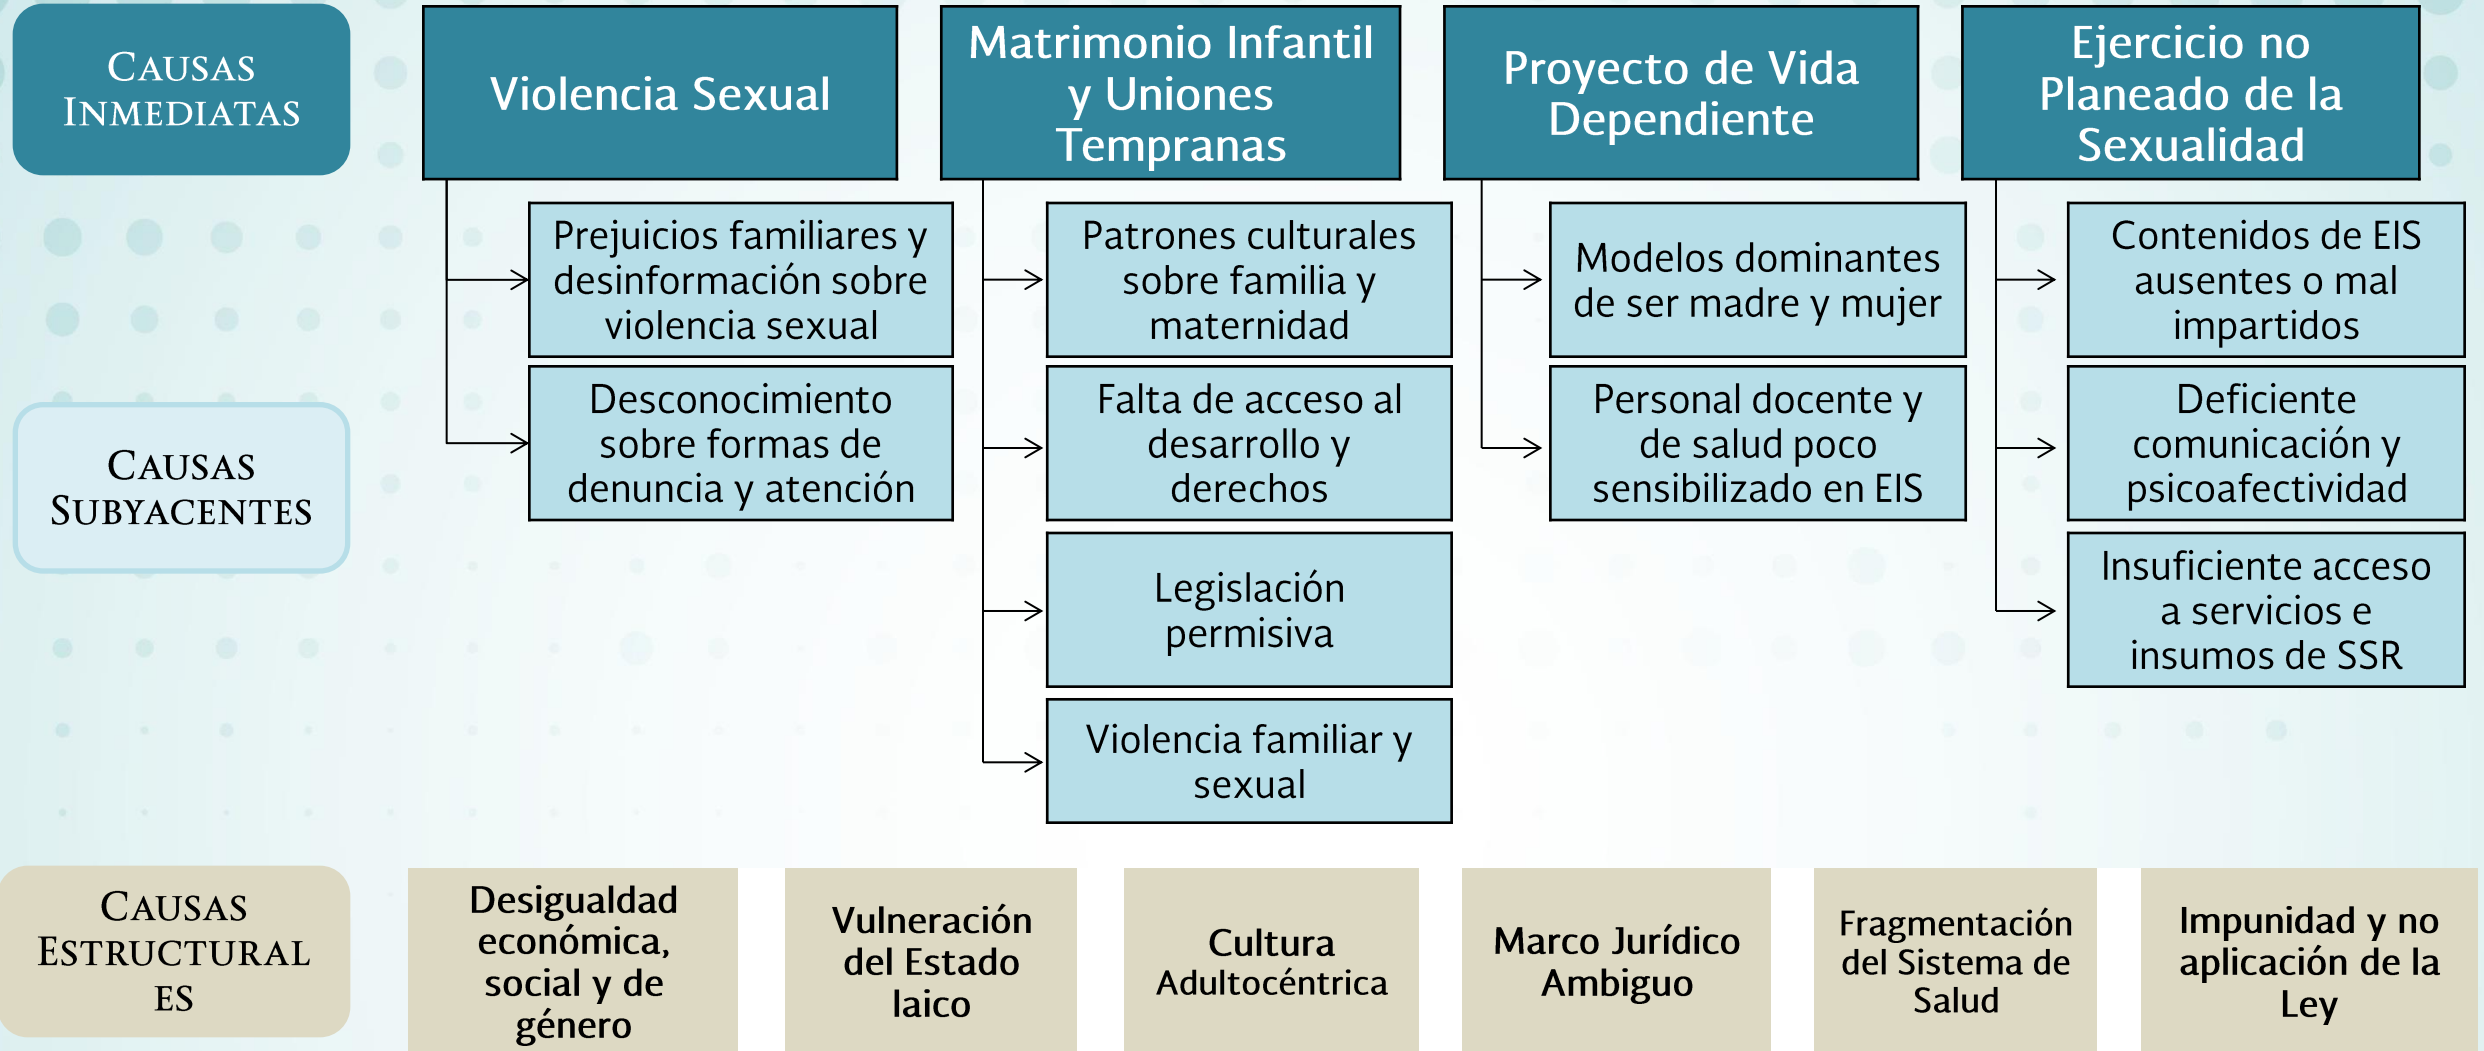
Causas Inmediatas

Violencia Sexual

Prejuicios familiares y desinformación sobre violencia sexual

Desconocimiento sobre formas de denuncia y atención

Matrimonio Infantil y Uniones Tempranas

Patrones culturales sobre familia y maternidad

Falta de acceso al desarrollo y derechos

Legislación permisiva

Violencia familiar y sexual

Proyecto de Vida Dependiente

Modelos dominantes de ser madre y mujer

Personal docente y de salud poco sensibilizado en EIS

Ejercicio no Planeado de la Sexualidad

Contenidos de EIS ausentes o mal impartidos

Deficiente comunicación y psicoafectividad

Insuficiente acceso a servicios e insumos de SSR

Causas Subyacentes

Causas Estructural es

Desigualdad económica, social y de género

Vulneración del Estado laico

Cultura Adultocéntrica

Marco Jurídico Ambiguo

Fragmentación del Sistema de Salud

Impunidad y no aplicación de la Ley